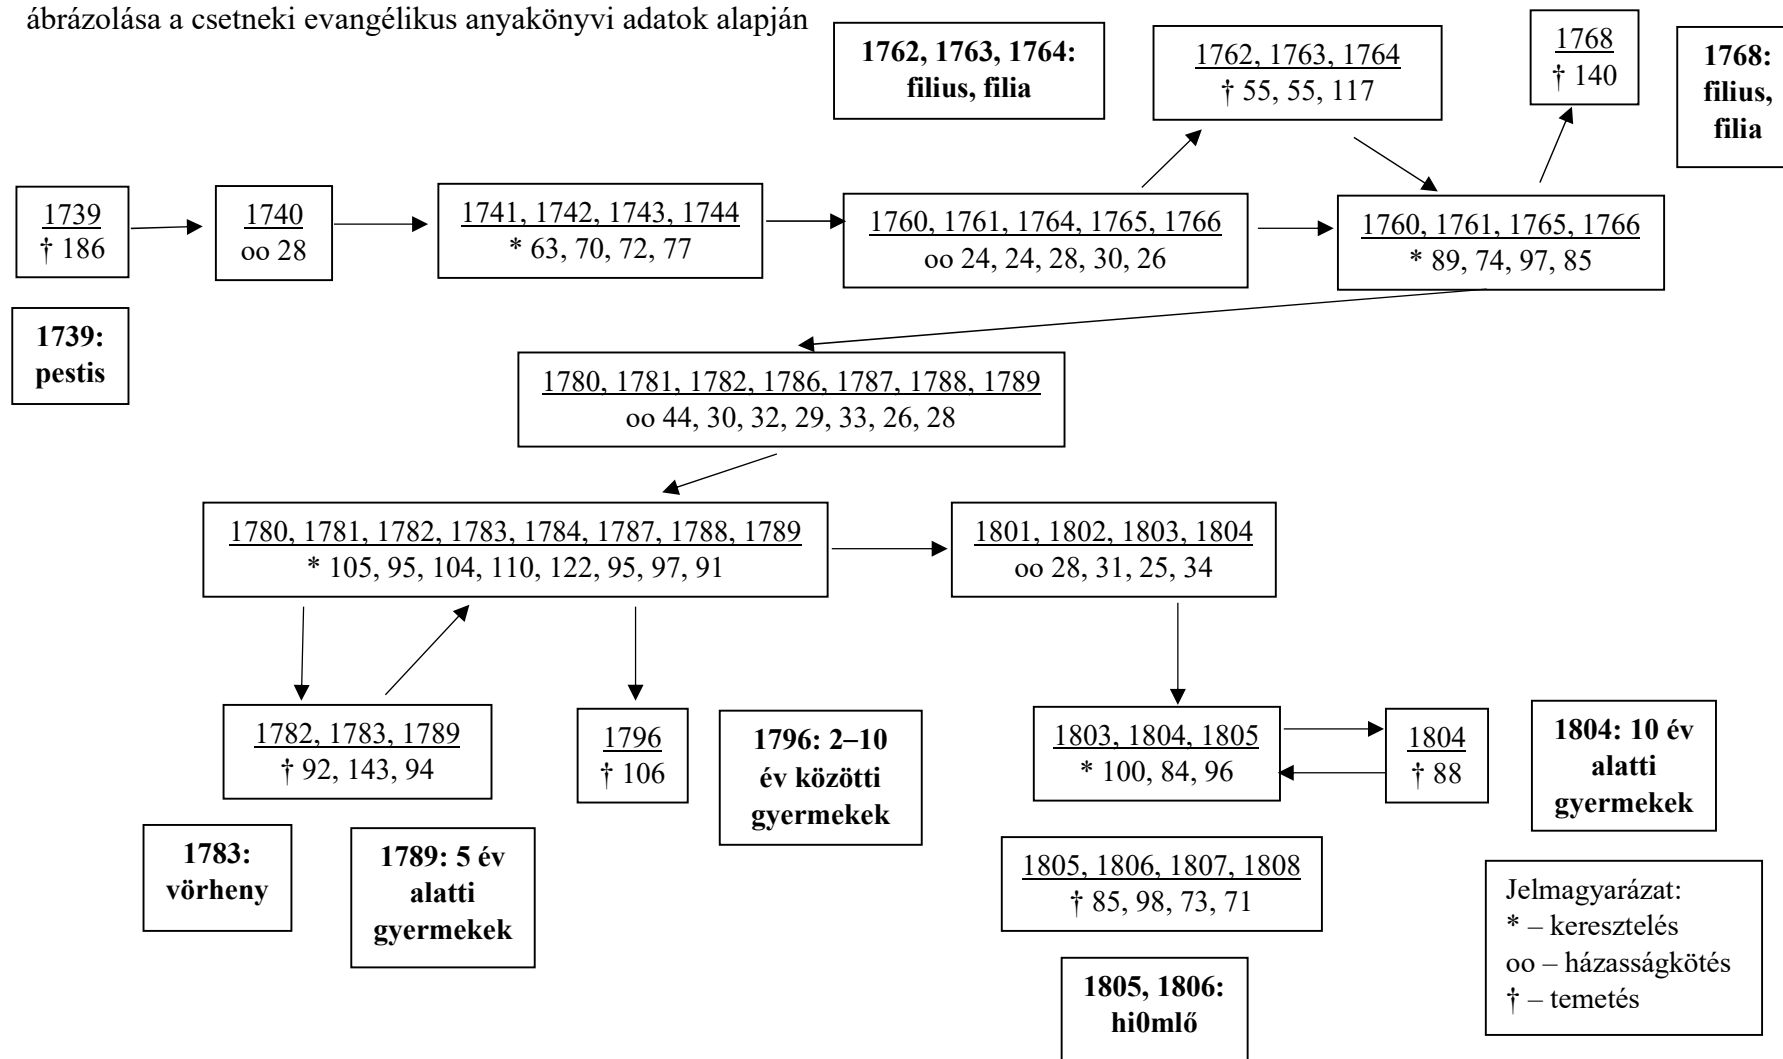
ábrázolása a csetneki evangélikus anyakönyvi adatok alapján

1762, 1763, 1764: filius, filia

1762, 1763, 1764
† 55, 55, 117

1768
† 140

1768: filius, filia

1739
† 186

1740
oo 28

1741, 1742, 1743, 1744
* 63, 70, 72, 77

1760, 1761, 1764, 1765, 1766
oo 24, 24, 28, 30, 26

1760, 1761, 1765, 1766
* 89, 74, 97, 85

1739: pestis

1780, 1781, 1782, 1786, 1787, 1788, 1789
oo 44, 30, 32, 29, 33, 26, 28

1780, 1781, 1782, 1783, 1784, 1787, 1788, 1789
* 105, 95, 104, 110, 122, 95, 97, 91

1801, 1802, 1803, 1804
oo 28, 31, 25, 34

1782, 1783, 1789
† 92, 143, 94

1796
† 106

1796: 2–10 év közötti gyermekek

1803, 1804, 1805
* 100, 84, 96

1804
† 88

1804: 10 év alatti gyermekek

1783: vörheny

1789: 5 év alatti gyermekek

1805, 1806, 1807, 1808
† 85, 98, 73, 71

Jelmagyarázat:
* – keresztelés
oo – házasságkötés
† – temetés

1805, 1806: hi0mlő